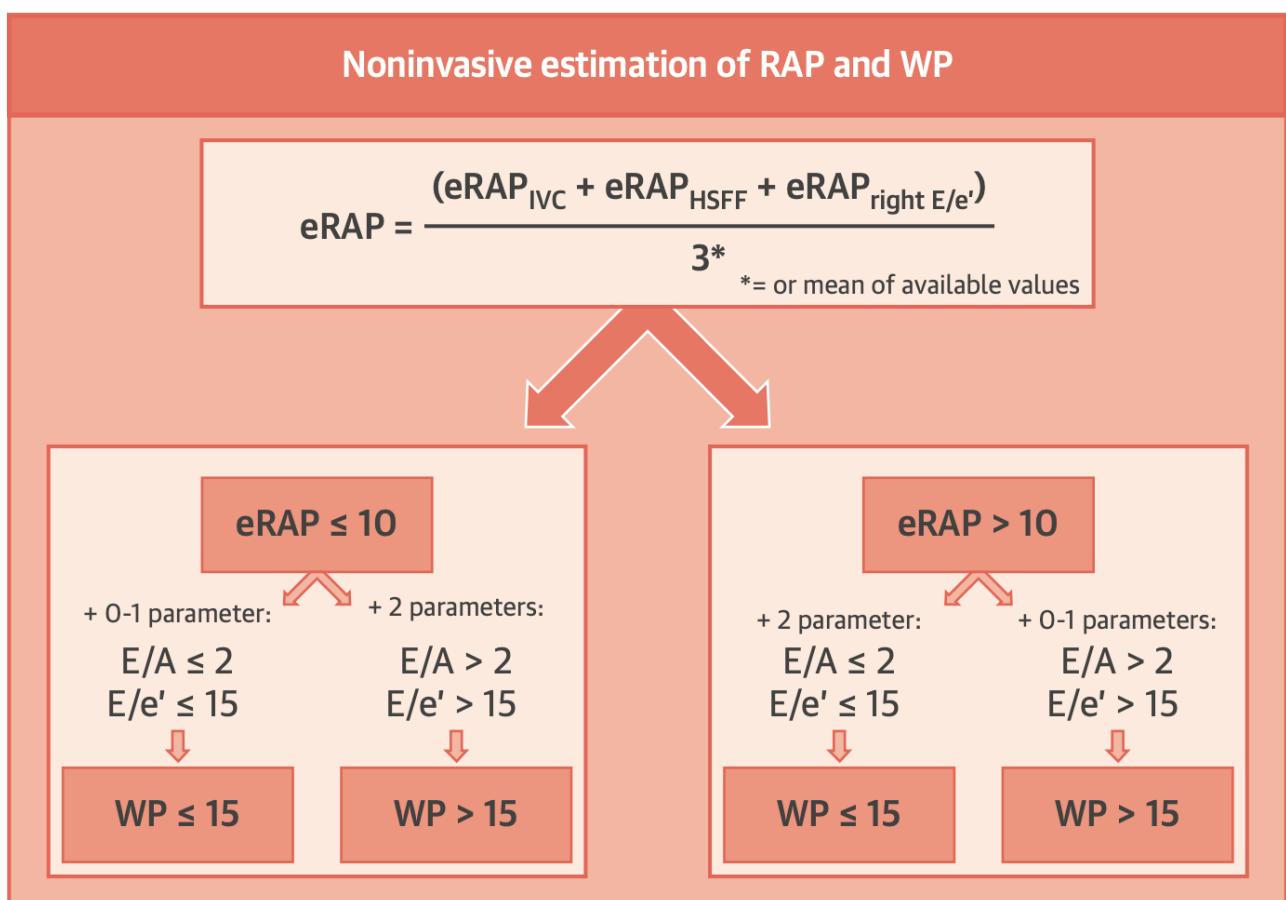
Noninvasive estimation of RAP and WP

$\text{eRAP} = \frac{(\text{eRAP}_{IVC} + \text{eRAP}_{HSFF} + \text{eRAP}_{right\ E/e'})}{3^*}$

*= or mean of available values

eRAP ≤ 10

+ 0-1 parameter:

E/A ≤ 2
E/e' ≤ 15

WP ≤ 15

+ 2 parameters:

E/A > 2
E/e' > 15

WP > 15

eRAP > 10

+ 2 parameter:

E/A ≤ 2
E/e' ≤ 15

WP ≤ 15

+ 0-1 parameters:

E/A > 2
E/e' > 15

WP > 15